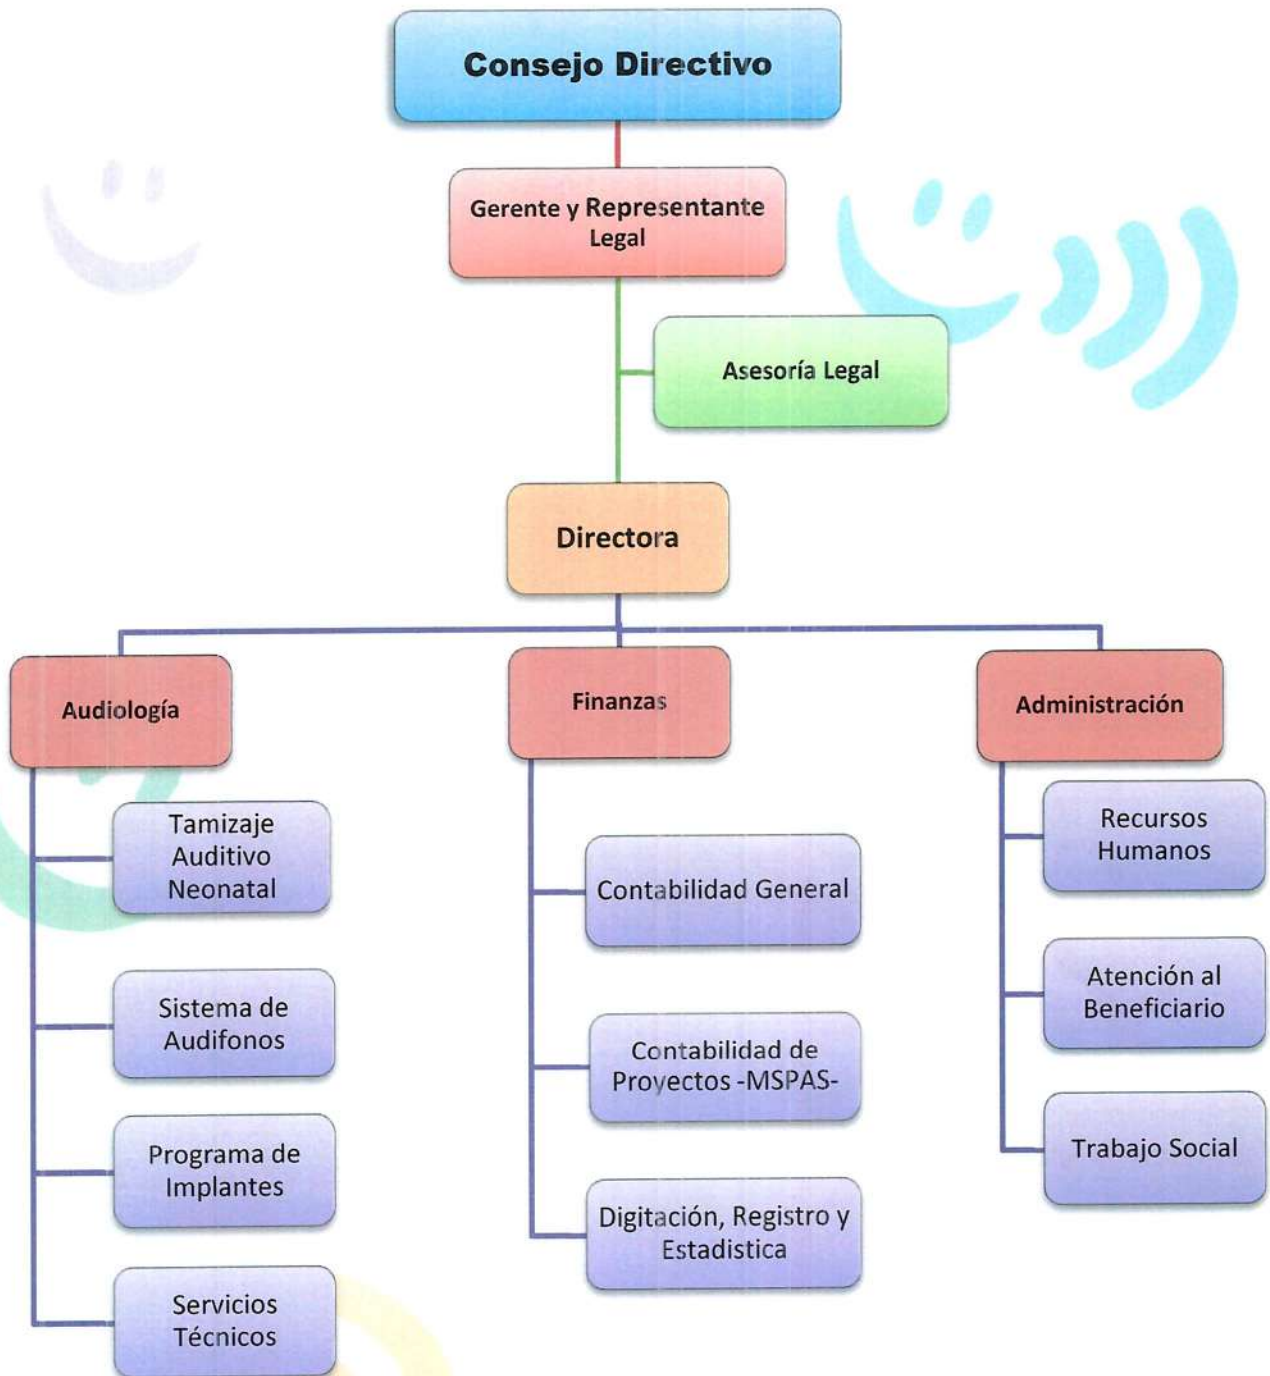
Consejo Directivo

Gerente y Representante Legal

Asesoría Legal

Directora

Audiología

Tamizaje Auditivo Neonatal

Sistema de Audifonos

Programa de Implantes

Servicios Técnicos

Finanzas

Contabilidad General

Contabilidad de Proyectos -MSPAS-

Digitación, Registro y Estadistica

Administración

Recursos Humanos

Atención al Beneficiario

Trabajo Social